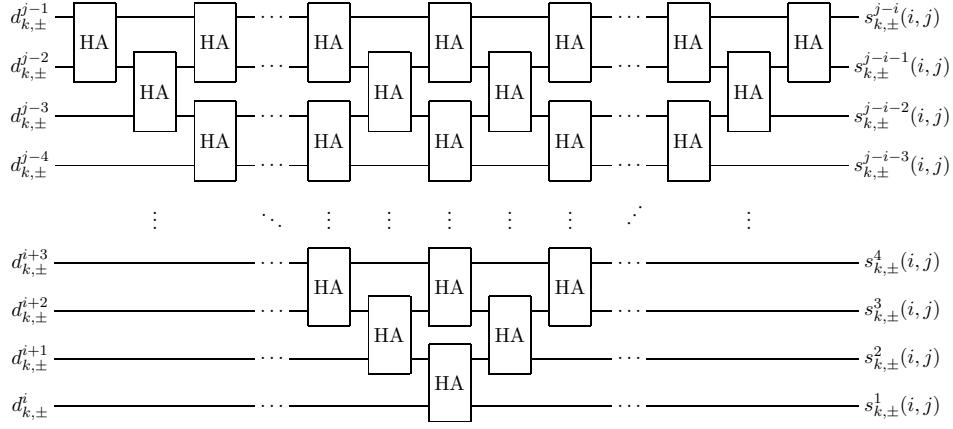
$d_{k,\pm}^{j-1}$ HA HA $\cdots$ HA HA HA $\cdots$ HA HA $s_{k,\pm}^{j-i}(i,j)$

$d_{k,\pm}^{j-2}$ HA $\cdots$ HA HA $\cdots$ HA $s_{k,\pm}^{j-i-1}(i,j)$

$d_{k,\pm}^{j-3}$ HA $\cdots$ HA HA HA $\cdots$ HA $s_{k,\pm}^{j-i-2}(i,j)$

$d_{k,\pm}^{j-4}$ $\cdots$ $\cdots$ $s_{k,\pm}^{j-i-3}(i,j)$

$\vdots$ $\ddots$ $\vdots$ $\vdots$ $\vdots$ $\vdots$ $\vdots$ $\vdots$

$d_{k,\pm}^{i+3}$ $\cdots$ HA HA HA $\cdots$ $s_{k,\pm}^{4}(i,j)$

$d_{k,\pm}^{i+2}$ $\cdots$ HA HA $\cdots$ $s_{k,\pm}^{3}(i,j)$

$d_{k,\pm}^{i+1}$ $\cdots$ $\cdots$ $s_{k,\pm}^{2}(i,j)$

$d_{k,\pm}^{i}$ $\cdots$ HA $\cdots$ $s_{k,\pm}^{1}(i,j)$